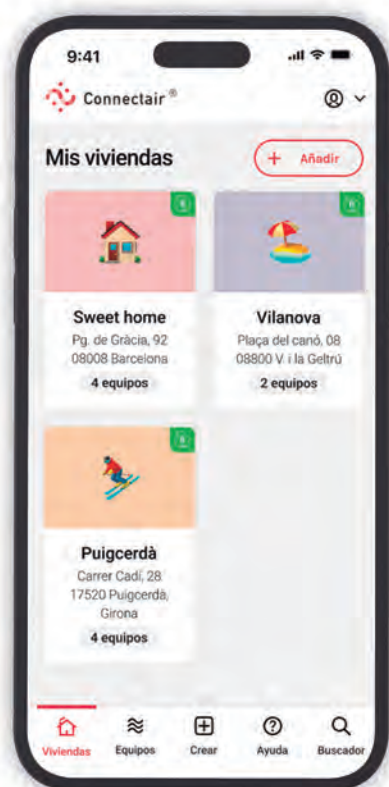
9:41

Connectair®

Mis viviendas

+ Añadir

Sweet home
Pg. de Gràcia, 92
08008 Barcelona
4 equipos

Vilanova
Plaça del canó, 08
08800 V. i la Geltrú
2 equipos

Puigcerdà
Carrer Cadí, 28
17520 Puigcerdà, Girona
4 equipos

Viviendas
Equipos
Crear
Ayuda
Buscador